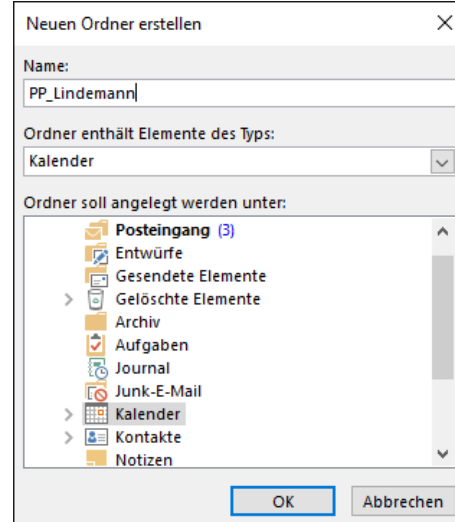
Neuen Ordner erstellen

Name:
PP_Lindemann

Ordner enthält Elemente des Typs:
Kalender

Ordner soll angelegt werden unter:
Posteingang (3)
Entwürfe
Gesendete Elemente
Gelöschte Elemente
Archiv
Aufgaben
Journal
Junk-E-Mail
Kalender
Kontakte
Notizen

OK
Abbrechen